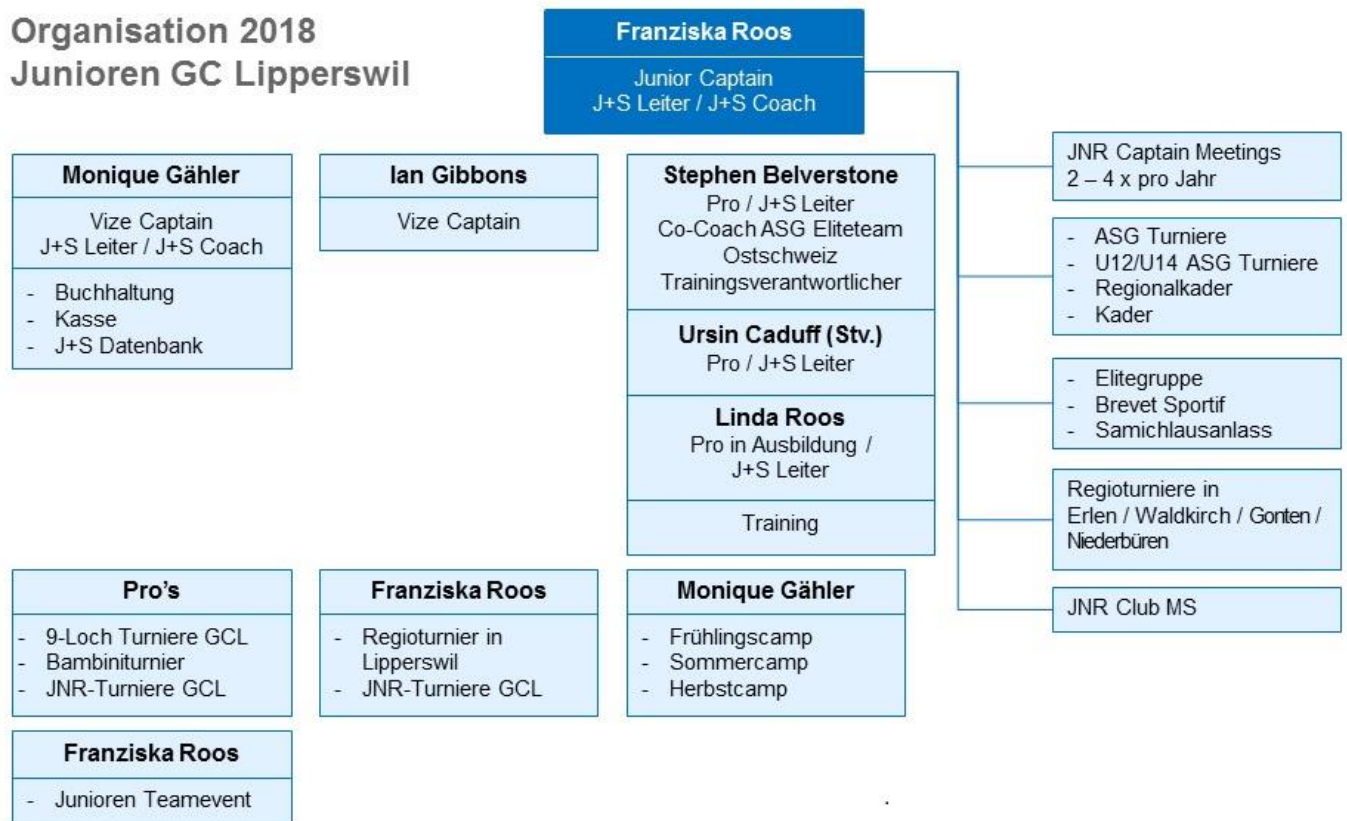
Organisation 2018
Junioren GC Lipperswil

Franziska Roos

Junior Captain
J+S Leiter / J+S Coach

Monique Gähler

Vize Captain
J+S Leiter / J+S Coach

- Buchhaltung
- Kasse
- J+S Datenbank

Ian Gibbons

Vize Captain

Stephen Belverstone
Pro / J+S Leiter
Co-Coach ASG Eliteteam Ostschweiz
Trainingsverantwortlicher

Ursin Caduff (Stv.)
Pro / J+S Leiter

Linda Roos
Pro in Ausbildung / J+S Leiter

Training

JNR Captain Meetings
2 – 4 x pro Jahr

- ASG Turniere
- U12/U14 ASG Turniere
- Regionalkader
- Kader

- Elitegruppe
- Brevet Sportif
- Samichlausanlass

Regioturniere in
Erlen / Waldkirch / Gonten / Niederbüren

JNR Club MS

Pro's

- 9-Loch Turniere GCL
- Bambiniturnier
- JNR-Turniere GCL

Franziska Roos

- Regioturnier in Lipperswil
- JNR-Turniere GCL

Monique Gähler

- Frühlingscamp
- Sommercamp
- Herbstcamp

Franziska Roos

- Junioren Teamevent